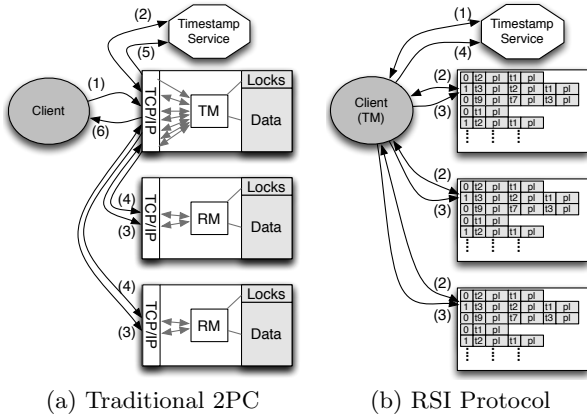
(2)
Timestamp Service
(5)
(1)
Client
(6)
TCP/IP
TM
Locks
Data
(4)
(3)
TCP/IP
RM
Locks
Data
(4)
(3)
TCP/IP
RM
Locks
Data

(a) Traditional 2PC

(1)
Timestamp Service
(4)
(2)
Client (TM)
(3)

| 0 | t2 | pl | t1 | pl | | |
|---|---|---|---|---|---|---|
| 1 | t3 | pl | t2 | pl | t1 | pl |
| 0 | t9 | pl | t7 | pl | t3 | pl |
| 0 | t1 | pl | | | | |
| 1 | t2 | pl | t1 | pl | | |
| ⋮ | ⋮ | ⋮ | | | | |

(2)
(3)

| 0 | t2 | pl | t1 | pl | | |
|---|---|---|---|---|---|---|
| 1 | t3 | pl | t2 | pl | t1 | pl |
| 0 | t9 | pl | t7 | pl | t3 | pl |
| 0 | t1 | pl | | | | |
| 1 | t2 | pl | t1 | pl | | |
| ⋮ | ⋮ | ⋮ | | | | |

(2)
(3)

| 0 | t2 | pl | t1 | pl | | |
|---|---|---|---|---|---|---|
| 1 | t3 | pl | t2 | pl | t1 | pl |
| 0 | t9 | pl | t7 | pl | t3 | pl |
| 0 | t1 | pl | | | | |
| 1 | t2 | pl | t1 | pl | | |
| ⋮ | ⋮ | ⋮ | | | | |

(b) RSI Protocol